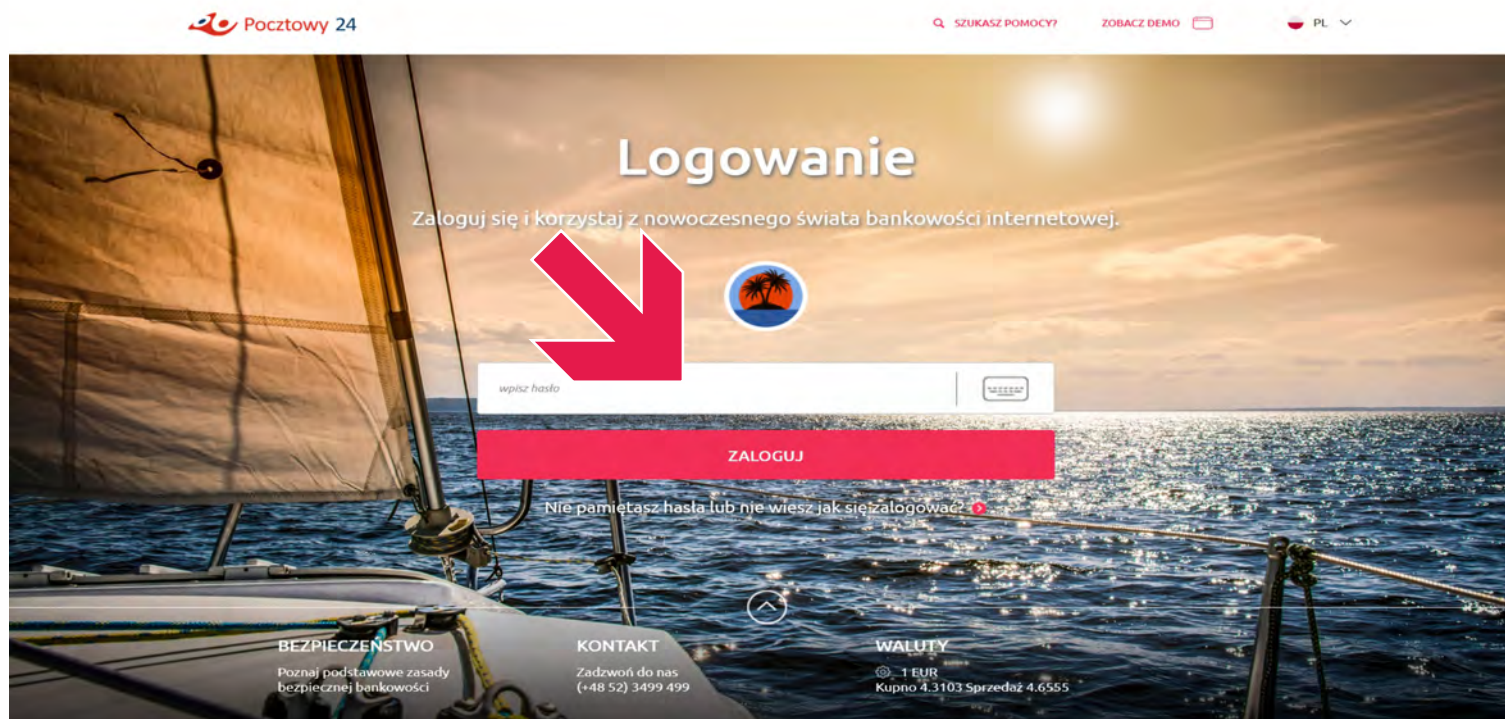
Pocztowy 24

SZUKASZ POMOCY?

ZOBACZ DEMO

PL

Logowanie

Zaloguj się i korzystaj z nowoczesnego świata bankowości internetowej.

wpisz hasło

ZALOGUJ

Nie pamiętasz hasła lub nie wiesz jak się zalogować?

BEZPIECZEŃSTWO

Poznaj podstawowe zasady bezpiecznej bankowości

KONTAKT

Zadzwoń do nas (+48 52) 3499 499

WALUTY

1 EUR

Kupno 4.3103 Sprzedaż 4.6555